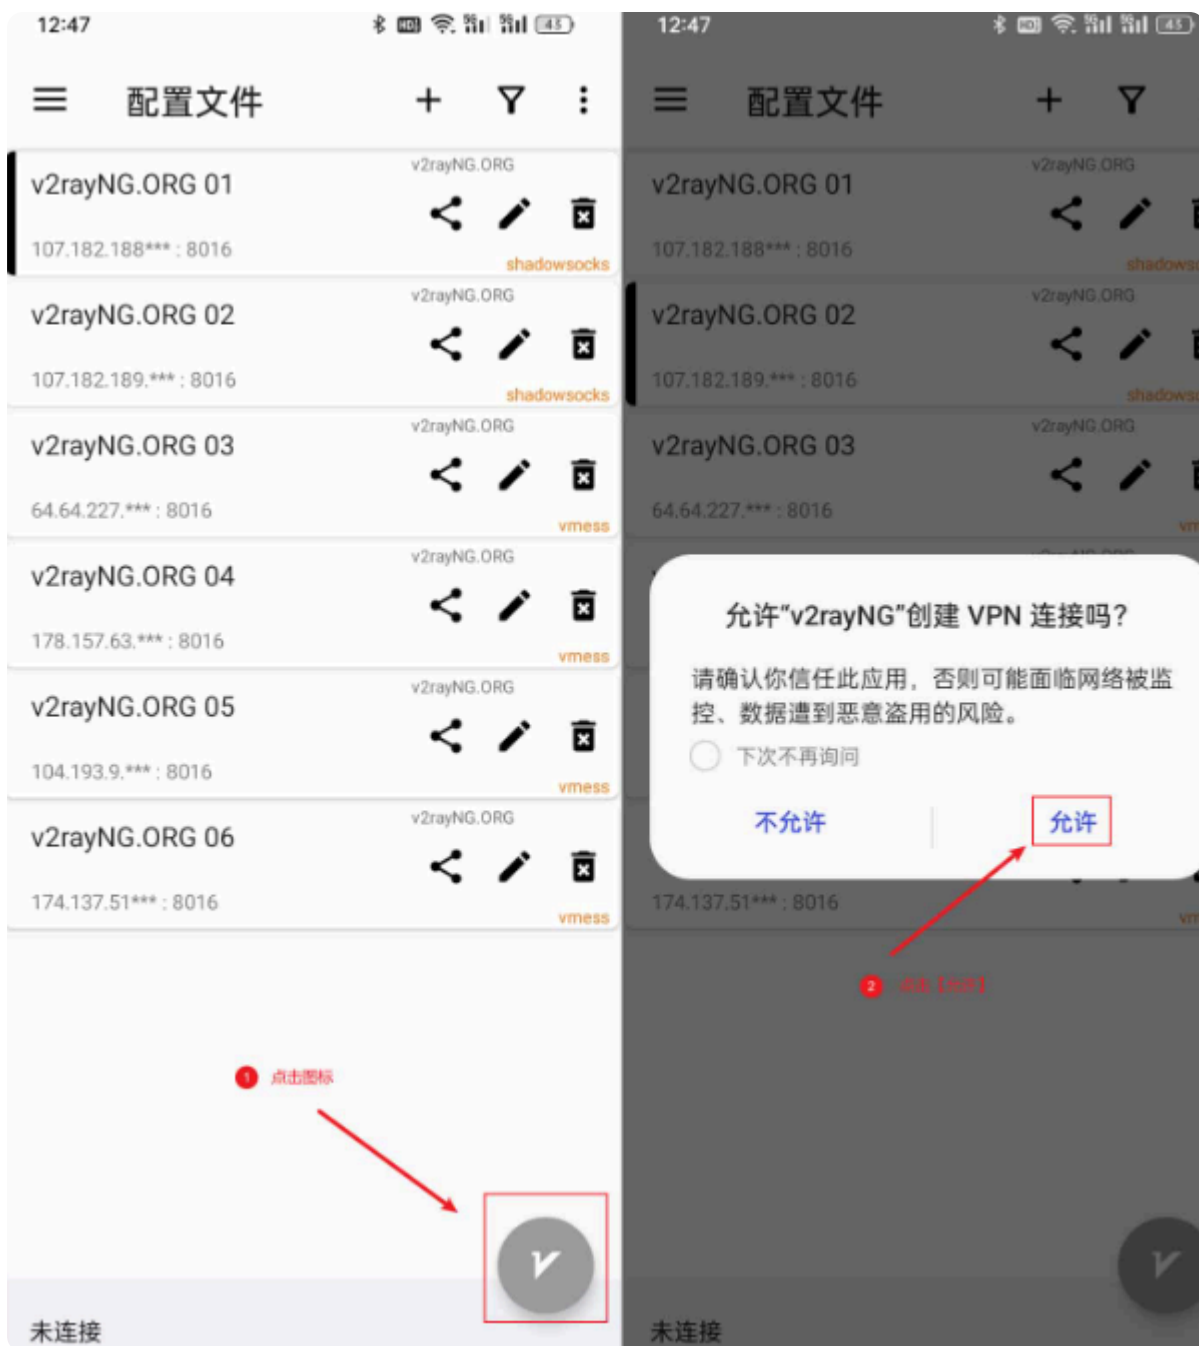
12:47

配置文件

v2rayNG.ORG 01
v2rayNG.ORG
107.182.188*** : 8016
shadowsocks

v2rayNG.ORG 02
v2rayNG.ORG
107.182.189.*** : 8016
shadowsocks

v2rayNG.ORG 03
v2rayNG.ORG
64.64.227.*** : 8016
vmess

v2rayNG.ORG 04
v2rayNG.ORG
178.157.63.*** : 8016
vmess

v2rayNG.ORG 05
v2rayNG.ORG
104.193.9.*** : 8016
vmess

v2rayNG.ORG 06
v2rayNG.ORG
174.137.51*** : 8016
vmess

1 点击图标

未连接

12:47

配置文件

v2rayNG.ORG 01
v2rayNG.ORG
107.182.188*** : 8016
shadows

v2rayNG.ORG 02
v2rayNG.ORG
107.182.189.*** : 8016
shadows

v2rayNG.ORG 03
v2rayNG.ORG
64.64.227.*** : 8016

允许"v2rayNG"创建 VPN 连接吗?

请确认你信任此应用，否则可能面临网络被监控、数据遭到恶意盗用的风险。

下次不再询问

不允许

允许

174.137.51*** : 8016

2 点击【允许】

未连接